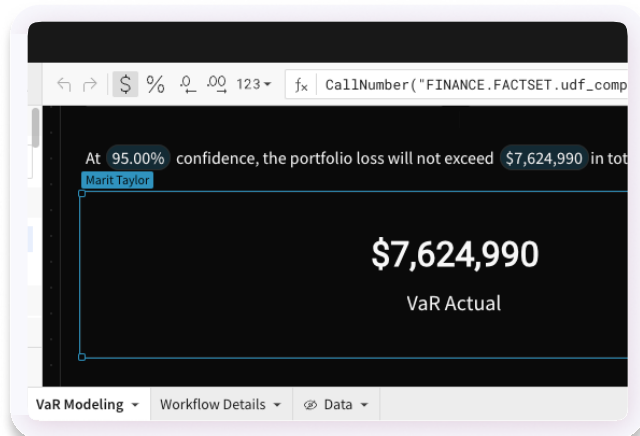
$ % .0 .00 123 ▾ fx CallNumber("FINANCE.FACTSET.udf_comp

At 95.00% confidence, the portfolio loss will not exceed $7,624,990 in tot

Marit Taylor

$7,624,990

VaR Actual

VaR Modeling ▾ Workflow Details ▾ Data ▾